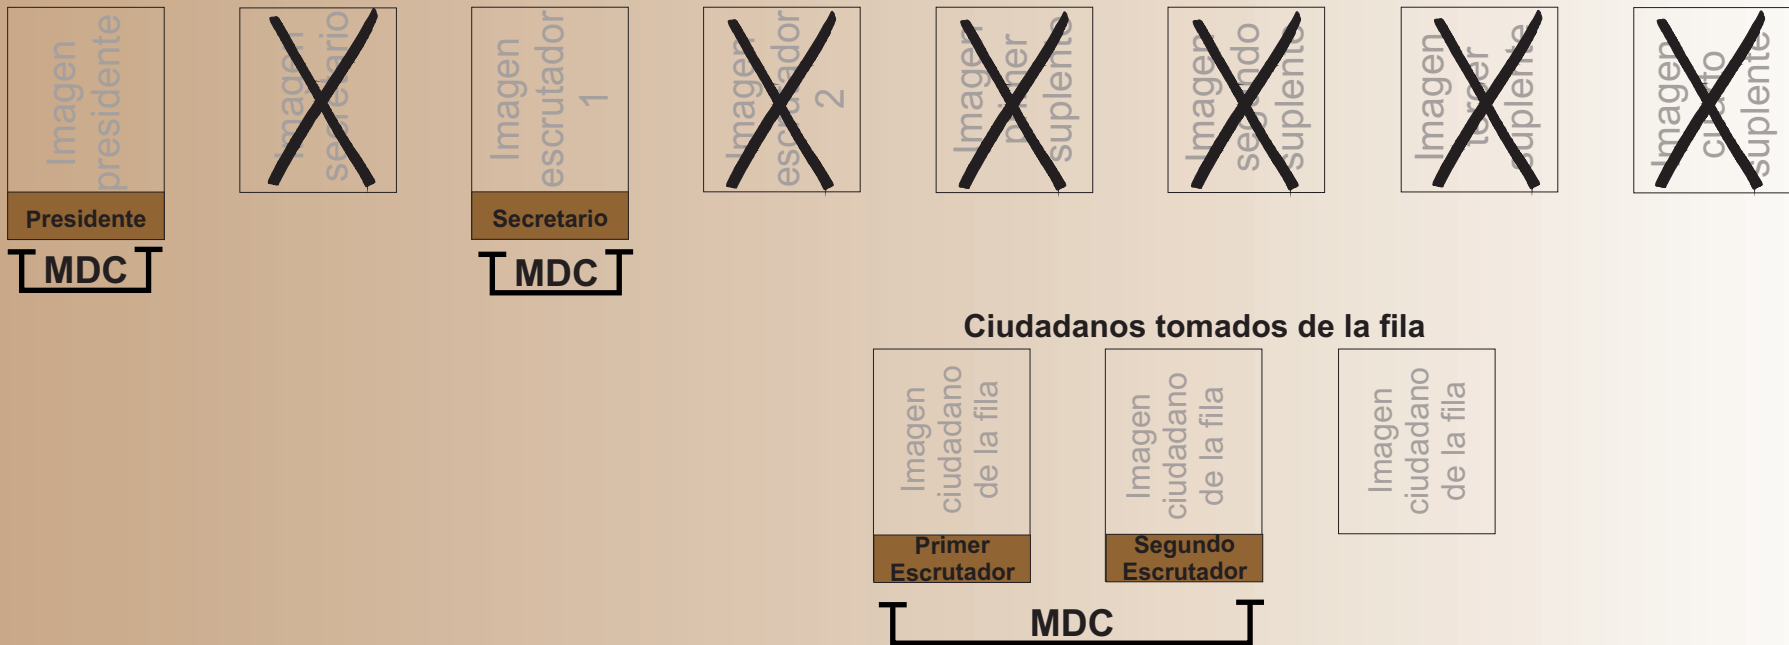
Imagen presidente

Presidente

MDC

Imagen secretario

Imagen escrutador 1

Secretario

MDC

Imagen escrutador 2

Imagen primer suplente

Imagen segundo suplente

Imagen tercer suplente

Imagen cuarto suplente

Ciudadanos tomados de la fila

Imagen ciudadano de la fila

Primer Escrutador

Imagen ciudadano de la fila

Segundo Escrutador

Imagen ciudadano de la fila

MDC